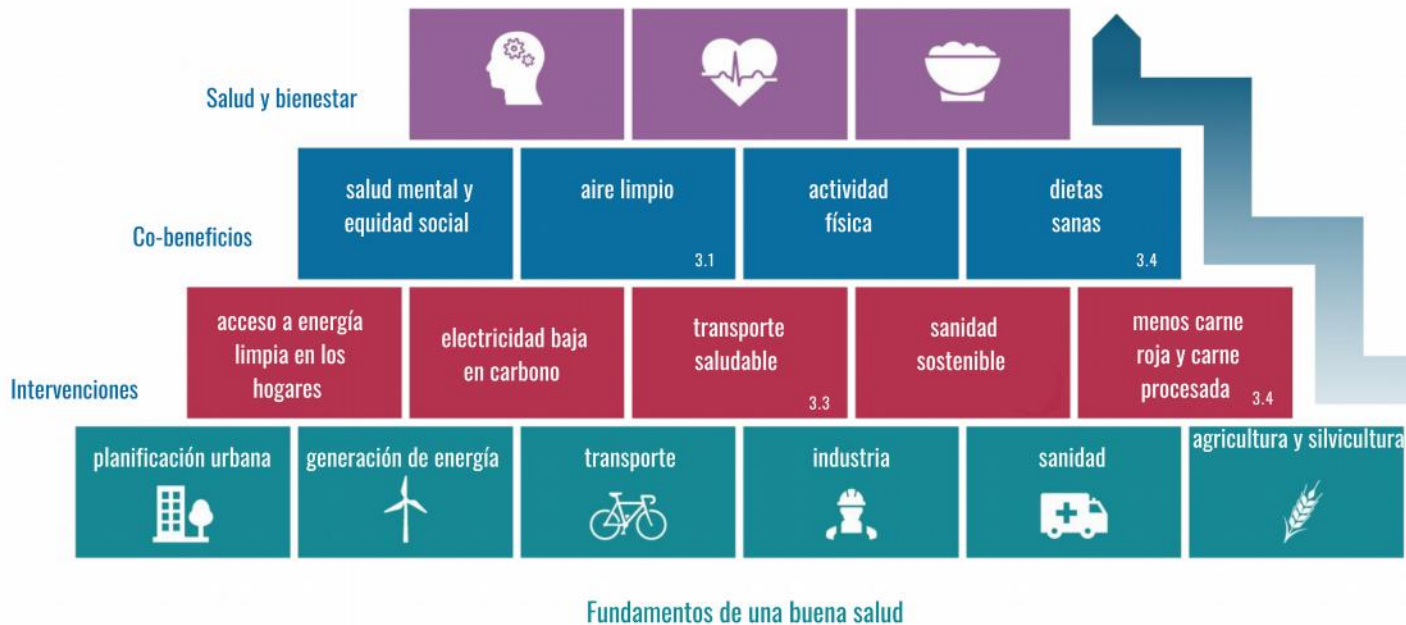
Salud y bienestar

Co-beneficios

salud mental y equidad social

aire limpio 3.1

actividad física

dietas sanas 3.4

Intervenciones

acceso a energía limpia en los hogares

electricidad baja en carbono

transporte saludable 3.3

sanidad sostenible

menos carne roja y carne procesada 3.4

planificación urbana

generación de energía

transporte

industria

sanidad

agricultura y silvicultura

Fundamentos de una buena salud